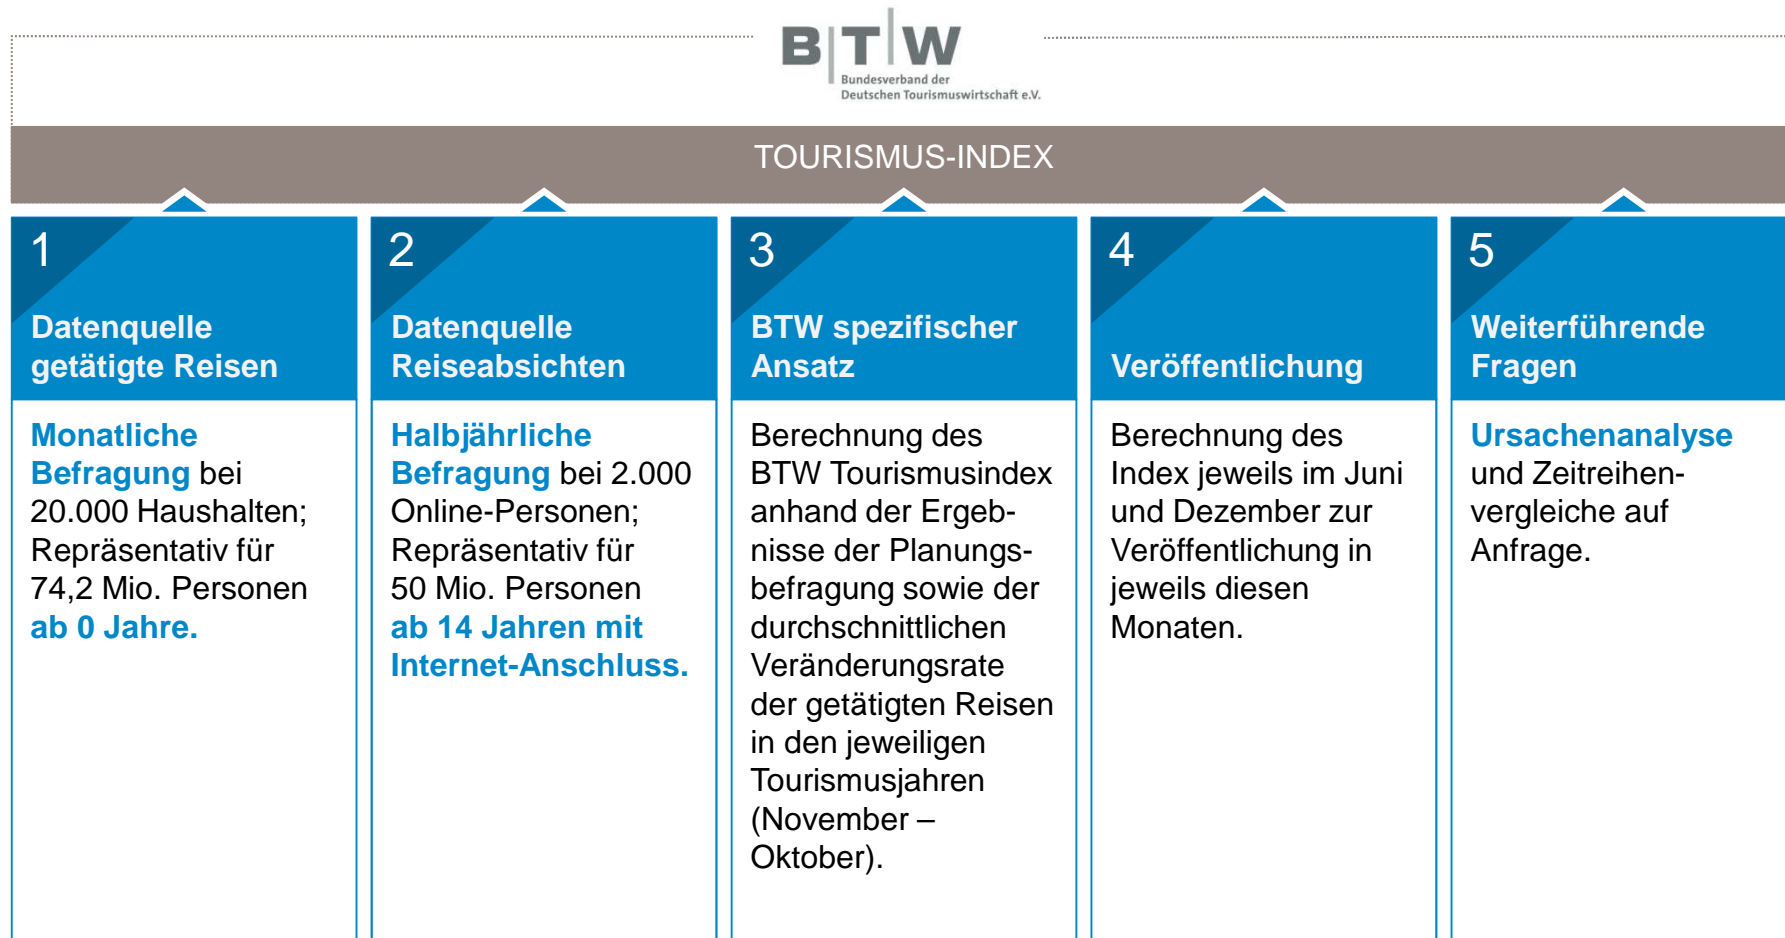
BTW
Bundesverband der Deutschen Tourismuswirtschaft e.V.

TOURISMUS-INDEX

1
Datenquelle getätigte Reisen

Monatliche Befragung bei 20.000 Haushalten; Repräsentativ für 74,2 Mio. Personen ab 0 Jahre.

2
Datenquelle Reiseabsichten

Halbjährliche Befragung bei 2.000 Online-Personen; Repräsentativ für 50 Mio. Personen ab 14 Jahren mit Internet-Anschluss.

3
BTW spezifischer Ansatz

Berechnung des BTW Tourismusindex anhand der Ergebnisse der Planungsbefragung sowie der durchschnittlichen Veränderungsrate der getätigten Reisen in den jeweiligen Tourismusjahren (November – Oktober).

4
Veröffentlichung

Berechnung des Index jeweils im Juni und Dezember zur Veröffentlichung in jeweils diesen Monaten.

5
Weiterführende Fragen

Ursachenanalyse und Zeitreihenvergleiche auf Anfrage.